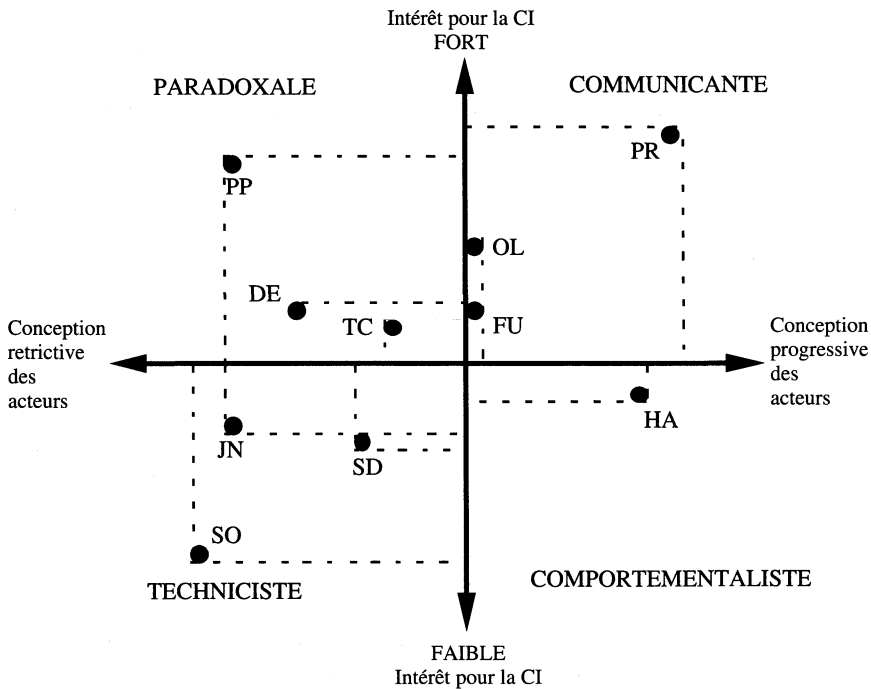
Intérêt pour la CI
FORT

PARADOXALE

COMMUNICANTE

PR

PP

OL

DE

Conception retrictive des acteurs

TC

FU

Conception progressive des acteurs

HA

JN

SD

SO

TECHNICISTE

COMPORTEMENTALISTE

FAIBLE
Intérêt pour la CI